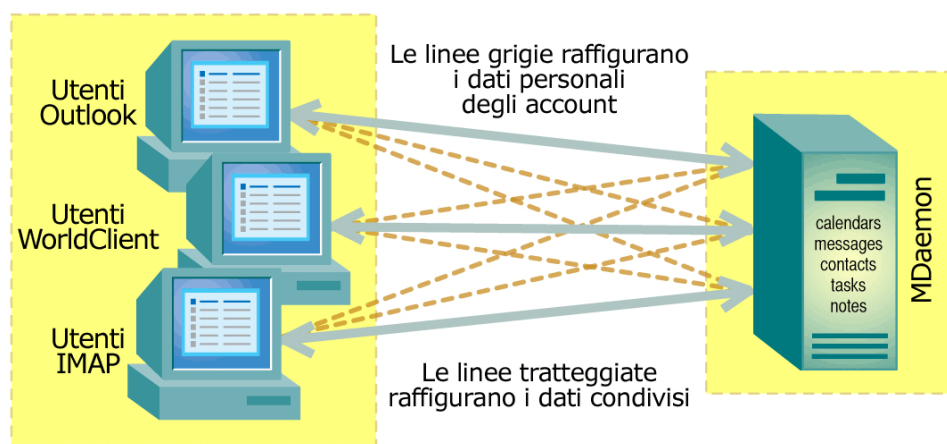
Utenti Outlook

Utenti WorldClient

Utenti IMAP

Le linee grigie raffigurano i dati personali degli account

Le linee tratteggiate raffigurano i dati condivisi

calendars
messages
contacts
tasks
notes

MDaemon